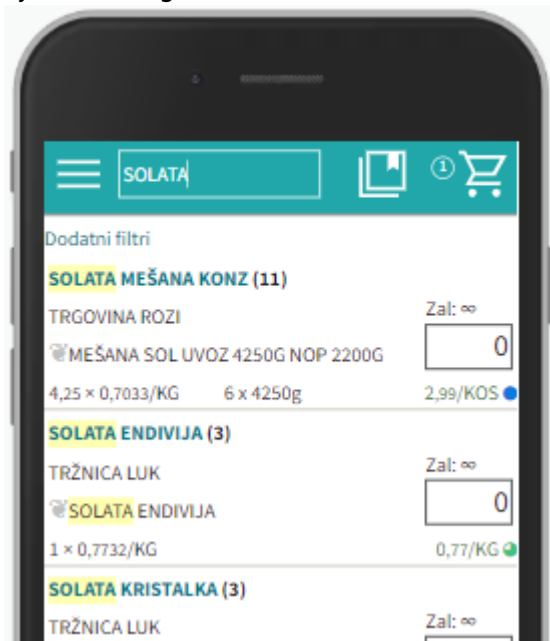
SOLATA

①

Dodatni filtri

SOLATA MEŠANA KONZ (11)

TRGOVINA ROZI

Zal: ∞

MEŠANA SOL UVOZ 4250G NOP 2200G

0

4,25 × 0,7033/KG 6 x 4250g 2,99/KOS

SOLATA ENDIVIJA (3)

TRŽNICA LUK

Zal: ∞

SOLATA ENDIVIJA

0

1 × 0,7732/KG 0,77/KG

SOLATA KRISTALKA (3)

TRŽNICA LUK

Zal: ∞